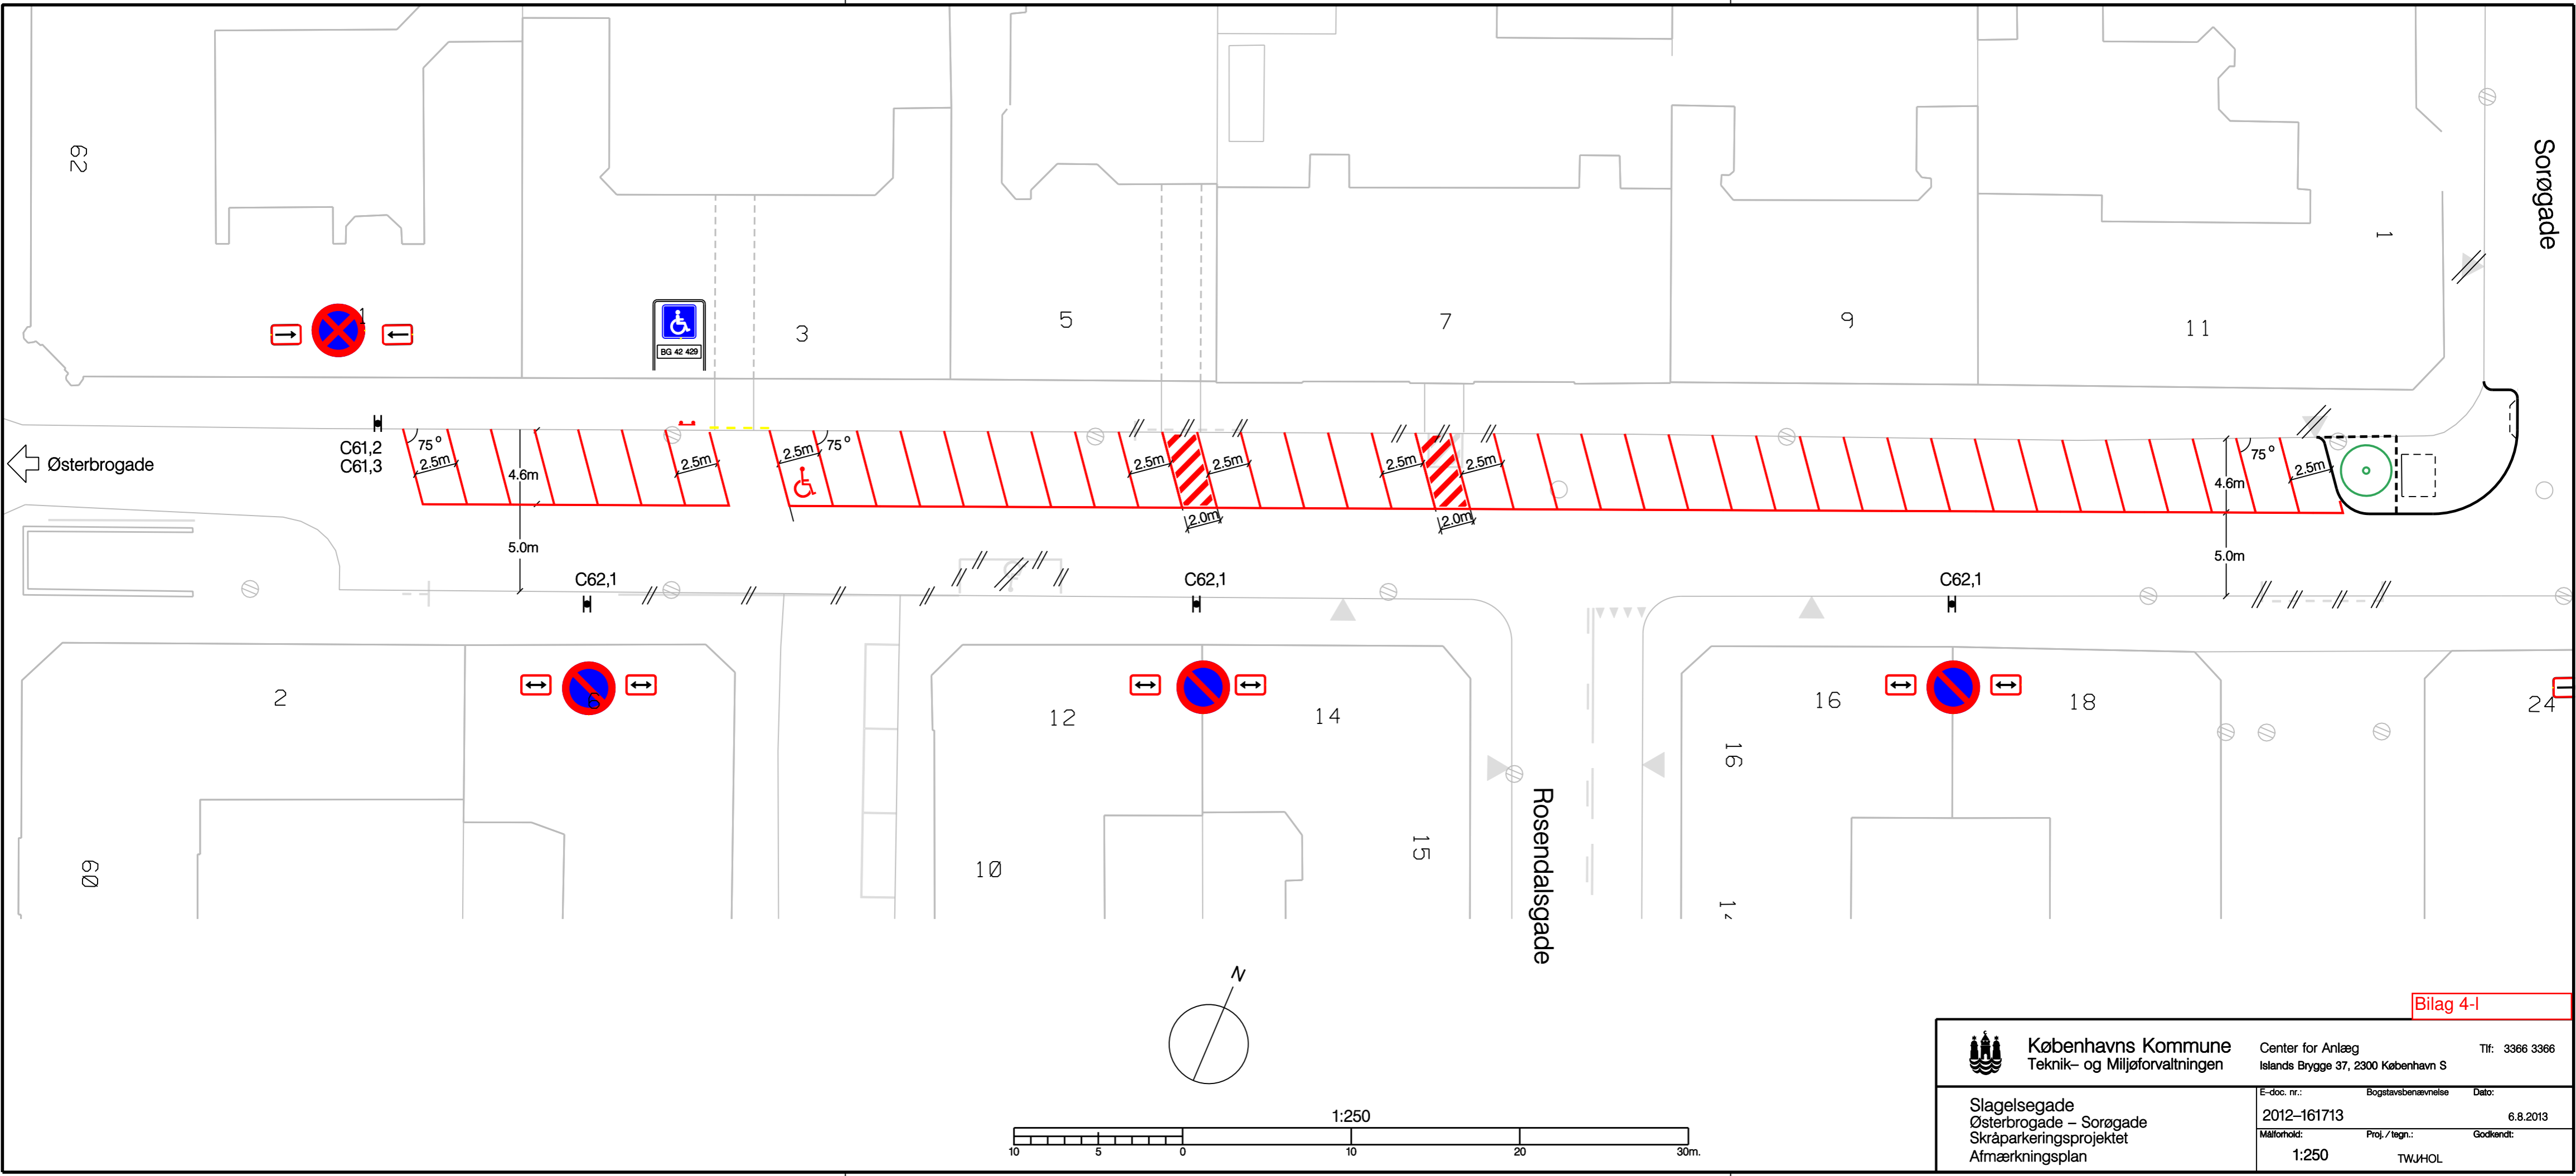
62

3

5

7

9

11

1

Sorøgade

BG 42 429

C61,2
C61,3

Østerbrogade

75°
2.5m
4.6m
2.5m
2.5m
75°
2.5m
2.5m
2.5m
2.5m
2.0m
2.0m
75°
2.5m
4.6m

5.0m

5.0m

C62,1

C62,1

C62,1

2

12

14

16

18

24

16

60

10

15

Rosendalsgade

14

N

1:250

10 5 0 10 20 30m.

Bilag 4-I

Københavns Kommune
Teknik- og Miljøforvaltningen

Center for Anlæg
Islands Brygge 37, 2300 København S

Tlf: 3366 3366

Slagelsegade
Østerbrogade – Sorøgade
Skråparkeringsprojektet
Afmærkningsplan

E-doc. nr.:
2012-161713

Bogstavsbenævnelse

Dato:
6.8.2013

Målforhold:
1:250

Proj./tegn.:
TWJHOL

Godkendt: